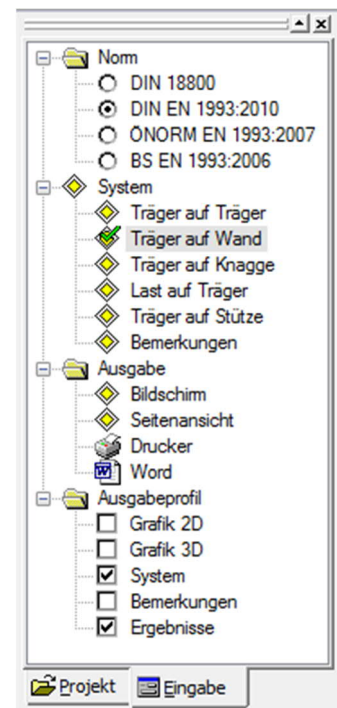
Norm
DIN 18800
DIN EN 1993:2010
ÖNORM EN 1993:2007
BS EN 1993:2006
System
Träger auf Träger
Träger auf Wand
Träger auf Knagge
Last auf Träger
Träger auf Stütze
Bemerkungen
Ausgabe
Bildschirm
Seitenansicht
Drucker
Word
Ausgabeprofil
Grafik 2D
Grafik 3D
System
Bemerkungen
Ergebnisse

Projekt
Eingabe